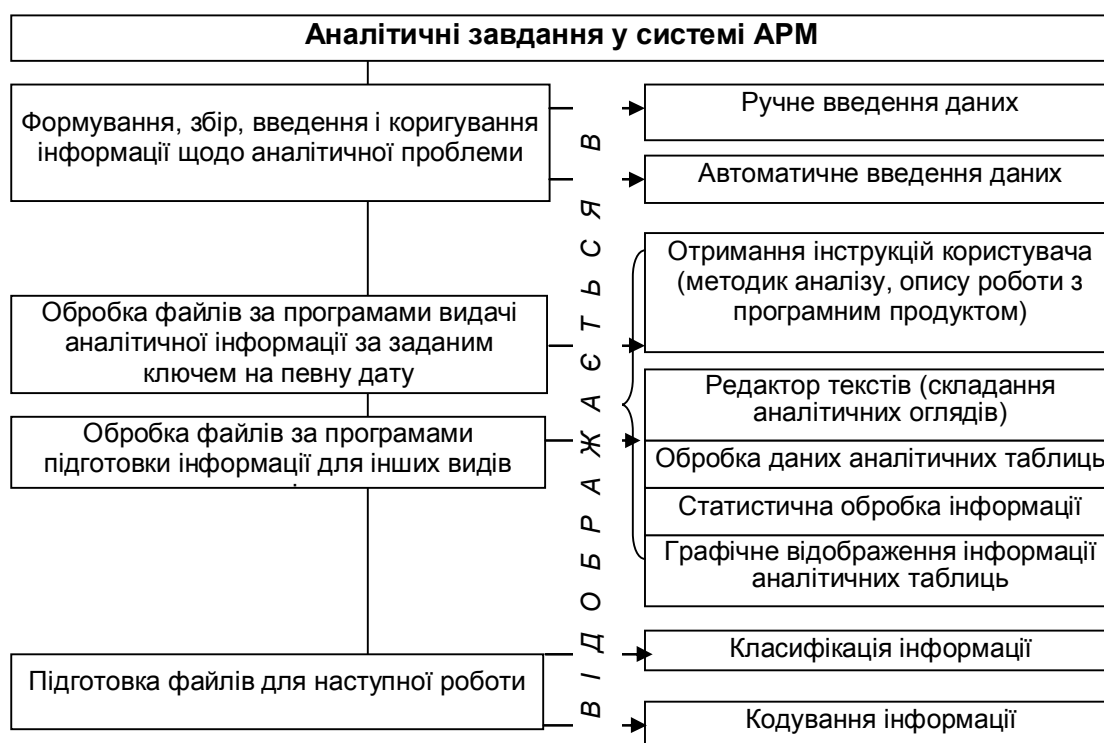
Аналітичні завдання у системі АРМ

Формування, збір, введення і коригування інформації щодо аналітичної проблеми

Обробка файлів за програмами видачі аналітичної інформації за заданим ключем на певну дату

Обробка файлів за програмами підготовки інформації для інших видів

Підготовка файлів для наступної роботи

В І Д О Б Р А Ж А Є Т Ь С Я В

Ручне введення даних

Автоматичне введення даних

Отримання інструкцій користувача (методик аналізу, опису роботи з програмним продуктом)

Редактор текстів (складання аналітичних оглядів)

Обробка даних аналітичних таблиць

Статистична обробка інформації

Графічне відображення інформації аналітичних таблиць

Класифікація інформації

Кодування інформації